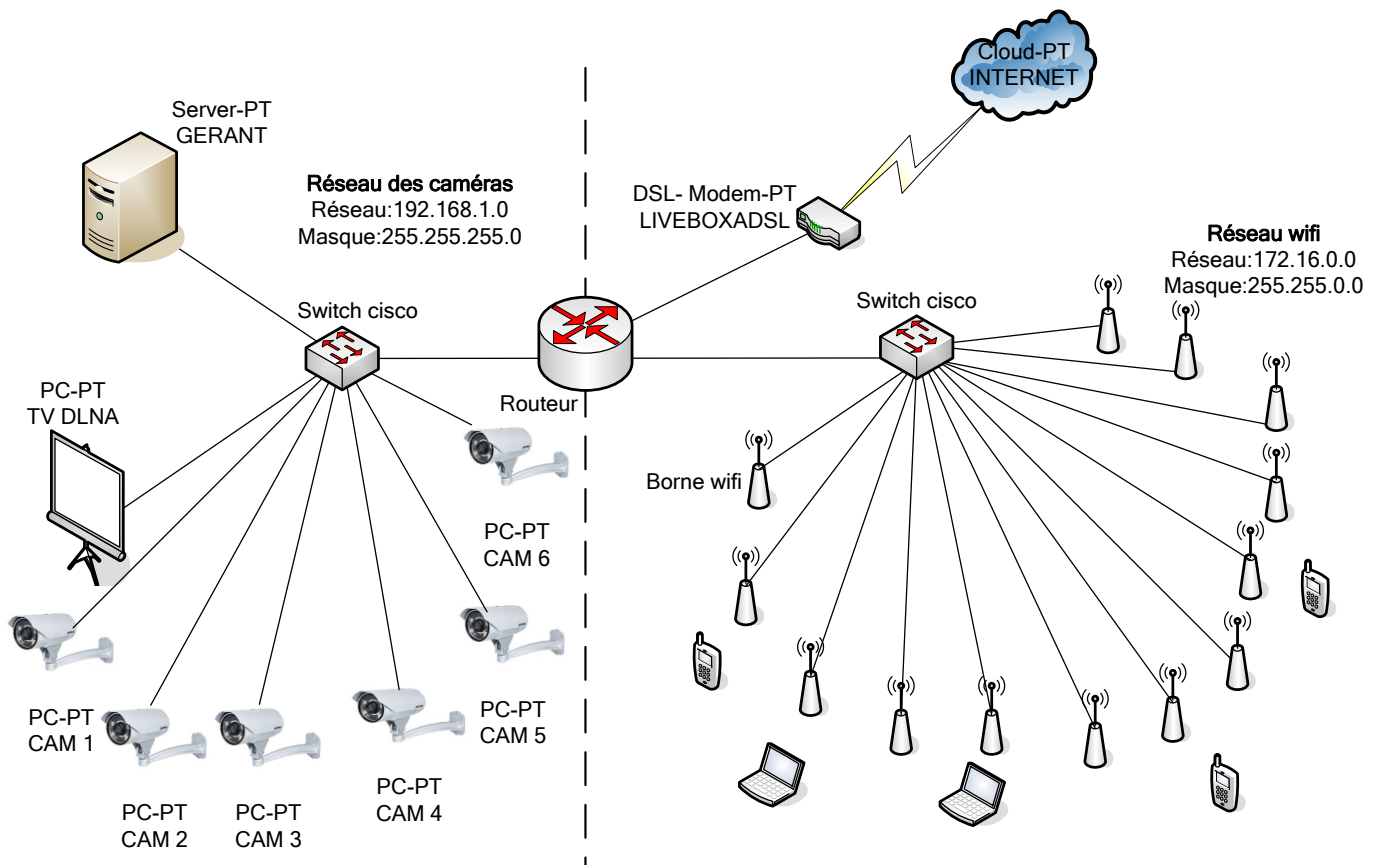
Cloud-PT
INTERNET

Server-PT
GERANT

Réseau des caméras
Réseau:192.168.1.0
Masque:255.255.255.0

DSL- Modem-PT
LIVEBOXADSL

Réseau wifi
Réseau:172.16.0.0
Masque:255.255.0.0

Switch cisco

Switch cisco

PC-PT
TV DLNA

Routeur

Borne wifi

PC-PT
CAM 6

PC-PT
CAM 1

PC-PT
CAM 5

PC-PT
CAM 4

PC-PT
CAM 2

PC-PT
CAM 3